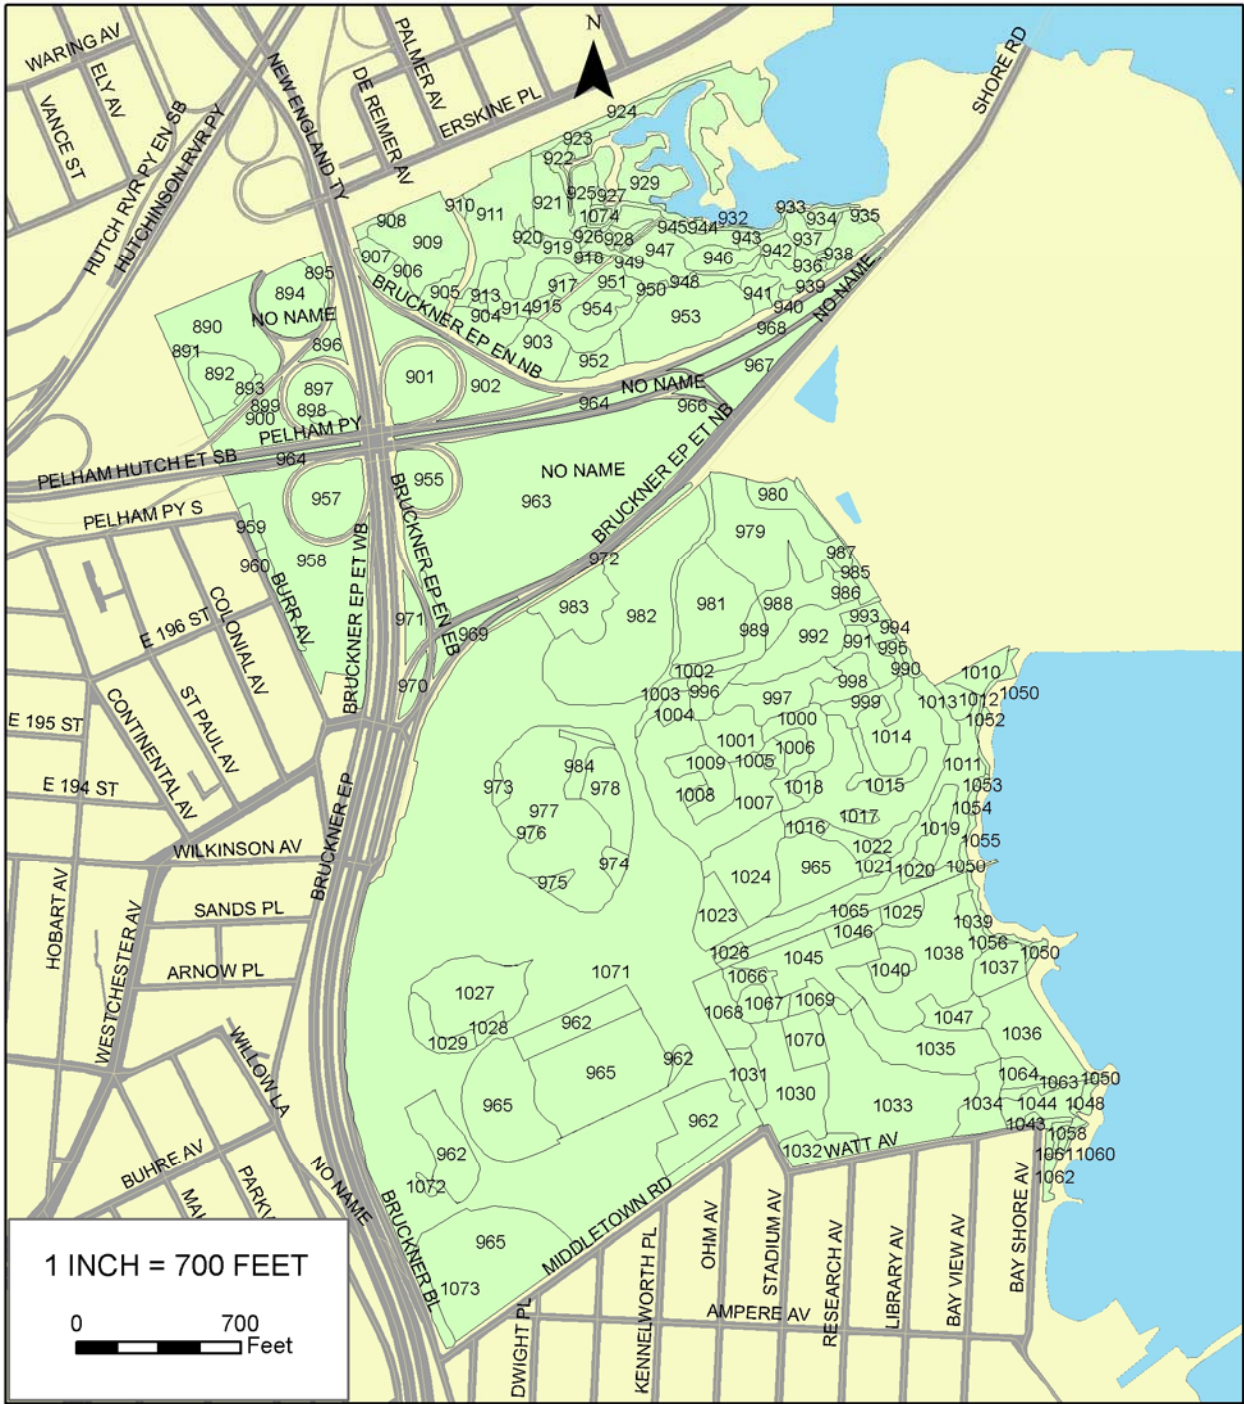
N

WARING AV
ELY AV
VANCE ST
HUTCH RVR PY EN SB
HUTCHINSON RVR PY
NEW ENGLAND TY
DE REIMER AV
PALMER AV
ERSKINE PL
SHORE RD

924
923
922
929
925
927
921
1074
908
910
911
909
920
919
926
928
945
944
932
933
934
935
943
937
942
918
949
947
946
936
938
907
906
905
913
917
951
950
948
941
939
895
894
NO NAME
904
914
915
954
953
940
NO NAME
890
BRUCKNER EP EN NB
903
968
896
891
952
892
897
901
902
967
893
899
898
NO NAME
964
966
900
PELHAM PY
PELHAM HUTCH ET SB
964
955
NO NAME
963
BRUCKNER EP ET NB
957
980
PELHAM PY S
959
979
958
972
987
960
985
986
E 196 ST
COLONIAL AV
BURR AV
BRUCKNER EP ET WB
BRUCKNER EP EN EB
971
969
983
982
981
988
989
992
993
994
991
995
990
970
1002
998
1010
1003
996
997
999
1013
1012
1050
1004
1000
1052
E 195 ST
CONTINENTAL AV
ST PAUL AV
1001
1006
1014
1009
1005
1011
984
973
978
1008
1007
1018
1015
1053
E 194 ST
977
1054
976
1016
1017
1019
1055
WILKINSON AV
BRUCKNER EP
974
1022
1021
1020
1059
975
1024
965
HOBART AV
SANDS PL
1023
1065
1025
1046
1039
WESTCHESTER AV
1026
1045
1038
1056
1050
ARNOW PL
1071
1066
1040
1037
1027
1067
1069
1068
1047
1028
962
1036
1029
962
1070
1035
WILLOW LA
965
1031
1064
1063
1050
965
1030
1033
1034
1044
1048
962
1043
1058
962
1032
WATT AV
1061
1060
BUHRE AV
1062
1072
MA
PARK
NO NAME
BRUCKNER BL
965
MIDDLETOWN RD
KENNELWORTH PL
OHM AV
STADIUM AV
RESEARCH AV
LIBRARY AV
BAY VIEW AV
BAY SHORE AV
1073
DWIGHT PL
AMPERE AV

1 INCH = 700 FEET
0
700
Feet